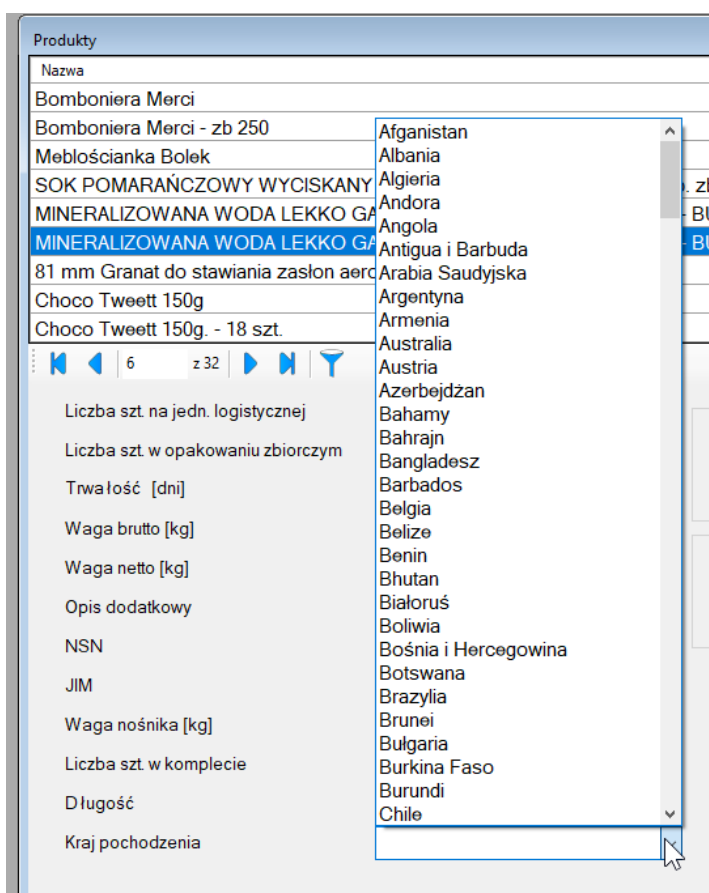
Produkty

Nazwa

Bomboniera Merci

Bomboniera Merci - zb 250

Meblościanka Bolek

SOK POMARAŃCZOWY WYCISKANY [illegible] zł

MINERALIZOWANA WODA LEKKO GA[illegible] - BU

MINERALIZOWANA WODA LEKKO GA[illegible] - BU

81 mm Granat do stawiania zasłon aero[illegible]

Choco Tweett 150g

Choco Tweett 150g. - 18 szt.

6 z 32

Liczba szt. na jedn. logistycznej

Liczba szt. w opakowaniu zbiorczym

Trwałość [dni]

Waga brutto [kg]

Waga netto [kg]

Opis dodatkowy

NSN

JIM

Waga nośnika [kg]

Liczba szt. w komplecie

Długość

Kraj pochodzenia

Afganistan
Albania
Algieria
Andora
Angola
Antigua i Barbuda
Arabia Saudyjska
Argentyna
Armenia
Australia
Austria
Azerbejdżan
Bahamy
Bahrajn
Bangladesz
Barbados
Belgia
Belize
Benin
Bhutan
Białoruś
Boliwia
Bośnia i Hercegowina
Botswana
Brazylia
Brunei
Bułgaria
Burkina Faso
Burundi
Chile